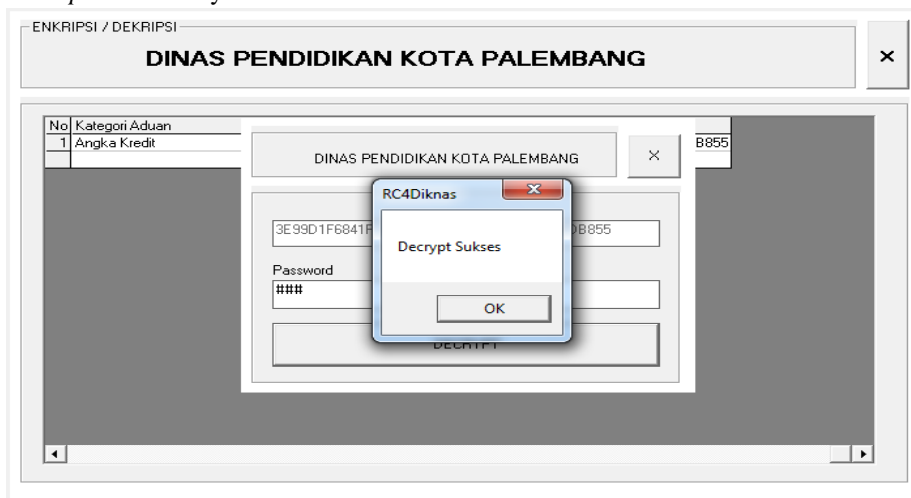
ENKRIPSI / DEKRIPSI

DINAS PENDIDIKAN KOTA PALEMBANG

×

| No | Kategori Aduan | |
|---|---|---|
| 1 | Angka Kredit | B855 |

DINAS PENDIDIKAN KOTA PALEMBANG

×

3E99D1F6841F

B855

Password

###

DECRYPT

RC4Diknas

Decrypt Sukses

OK